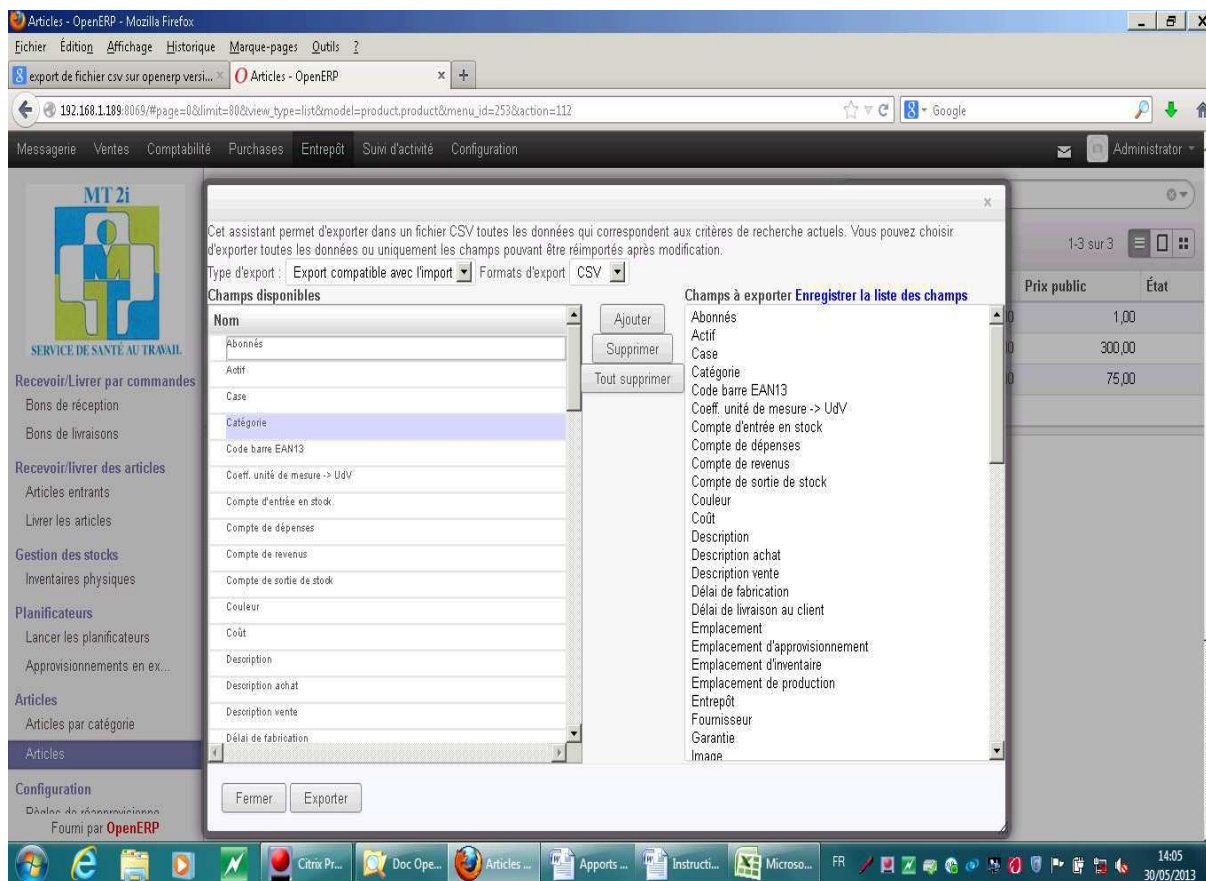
Articles - OpenERP - Mozilla Firefox

Fichier Édition Affichage Historique Marque-pages Outils ?

export de fichier csv sur openerp versi... × Articles - OpenERP × +

192.168.1.189:8069/#page=0&limit=80&view_type=list&model=product.product&menu_id=253&action=112

Google

Messagerie Ventes Comptabilité Purchases Entrepôt Suivi d'activité Configuration

Administrator

MT 2i

SERVICE DE SANTÉ AU TRAVAIL

Recevoir/Livrer par commandes
Bons de réception
Bons de livraisons

Recevoir/livrer des articles
Articles entrants
Livrer les articles

Gestion des stocks
Inventaires physiques

Planificateurs
Lancer les planificateurs
Approvisionnements en ex...

Articles
Articles par catégorie
Articles

Configuration
Règles de réapprovisionne...

Fourni par OpenERP

1-3 sur 3

| Prix public | État |
|---|---|
| 1,00 | |
| 300,00 | |
| 75,00 | |

×

Cet assistant permet d'exporter dans un fichier CSV toutes les données qui correspondent aux critères de recherche actuels. Vous pouvez choisir d'exporter toutes les données ou uniquement les champs pouvant être réimportés après modification.

Type d'export : Export compatible avec l'import Formats d'export CSV

Champs disponibles

Nom
Abonnés
Actif
Case
Catégorie
Code barre EAN13
Coeff. unité de mesure -> UdV
Compte d'entrée en stock
Compte de dépenses
Compte de revenus
Compte de sortie de stock
Couleur
Coût
Description
Description achat
Description vente
Délai de fabrication

Ajouter
Supprimer
Tout supprimer

Champs à exporter Enregistrer la liste des champs
Abonnés
Actif
Case
Catégorie
Code barre EAN13
Coeff. unité de mesure -> UdV
Compte d'entrée en stock
Compte de dépenses
Compte de revenus
Compte de sortie de stock
Couleur
Coût
Description
Description achat
Description vente
Délai de fabrication
Délai de livraison au client
Emplacement
Emplacement d'approvisionnement
Emplacement d'inventaire
Emplacement de production
Entrepôt
Fournisseur
Garantie
Image

Fermer Exporter

Citrix Pr... Doc Ope... Articles ... Apports ... Instructi... Microso... FR 14:05 30/05/2013